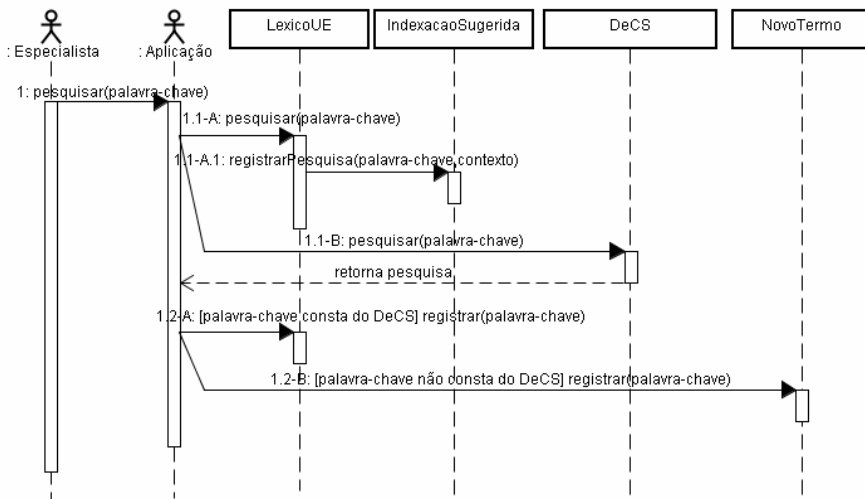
: Especialista

: Aplicação

LexicoUE

IndexacaoSugerida

DeCS

NovoTermo

1: pesquisar(palavra-chave)

1.1-A: pesquisar(palavra-chave)

1.1-A.1: registrarPesquisa(palavra-chave,contexto)

1.1-B: pesquisar(palavra-chave)

retorna pesquisa

1.2-A: [palavra-chave consta do DeCS] registrar(palavra-chave)

1.2-B: [palavra-chave não consta do DeCS] registrar(palavra-chave)